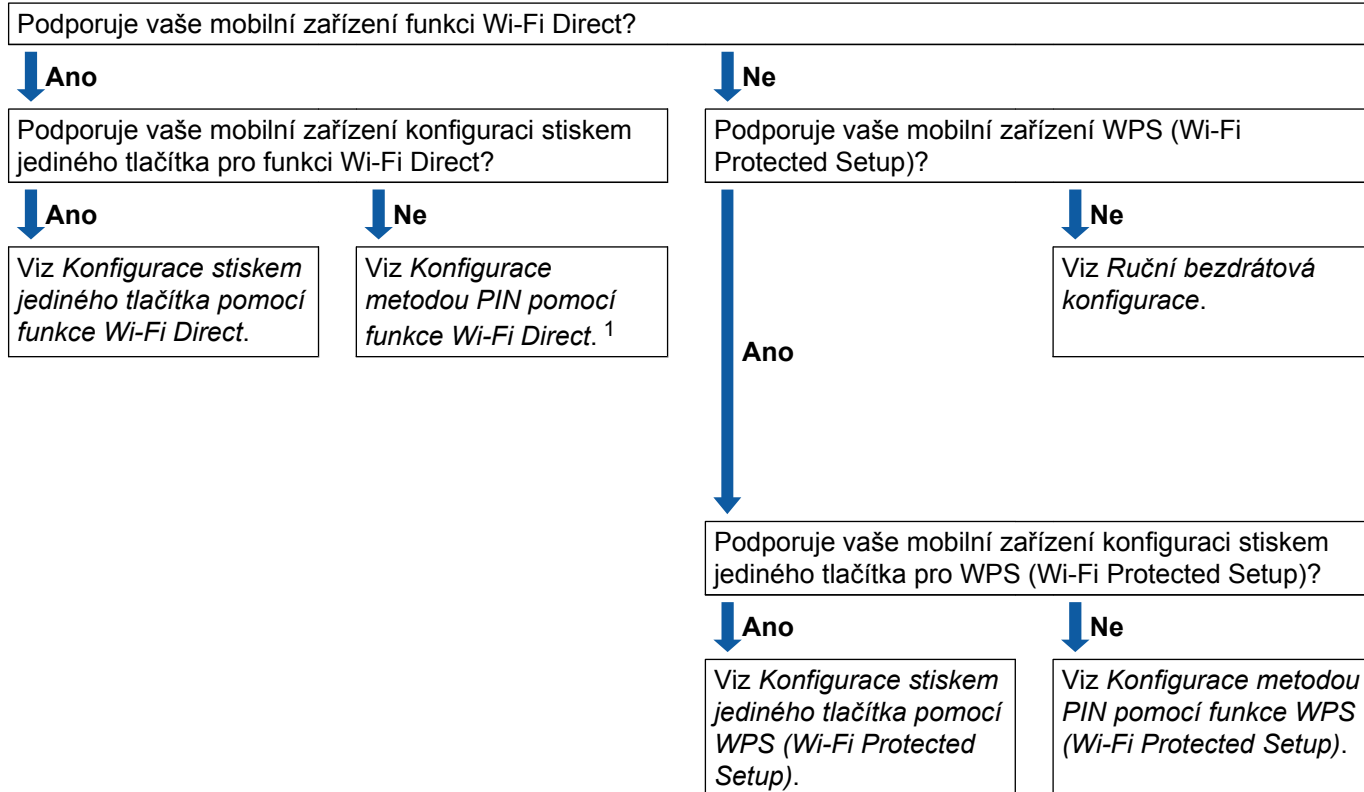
Podporuje vaše mobilní zařízení funkci Wi-Fi Direct?

Ano

Podporuje vaše mobilní zařízení konfiguraci stiskem jediného tlačítka pro funkci Wi-Fi Direct?

Ano

Viz *Konfigurace stiskem jediného tlačítka pomocí funkce Wi-Fi Direct*.

Ne

Viz *Konfigurace metodou PIN pomocí funkce Wi-Fi Direct*. $^1$

Ne

Podporuje vaše mobilní zařízení WPS (Wi-Fi Protected Setup)?

Ne

Viz *Ruční bezdrátová konfigurace*.

Ano

Podporuje vaše mobilní zařízení konfiguraci stiskem jediného tlačítka pro WPS (Wi-Fi Protected Setup)?

Ano

Viz *Konfigurace stiskem jediného tlačítka pomocí WPS (Wi-Fi Protected Setup)*.

Ne

Viz *Konfigurace metodou PIN pomocí funkce WPS (Wi-Fi Protected Setup)*.